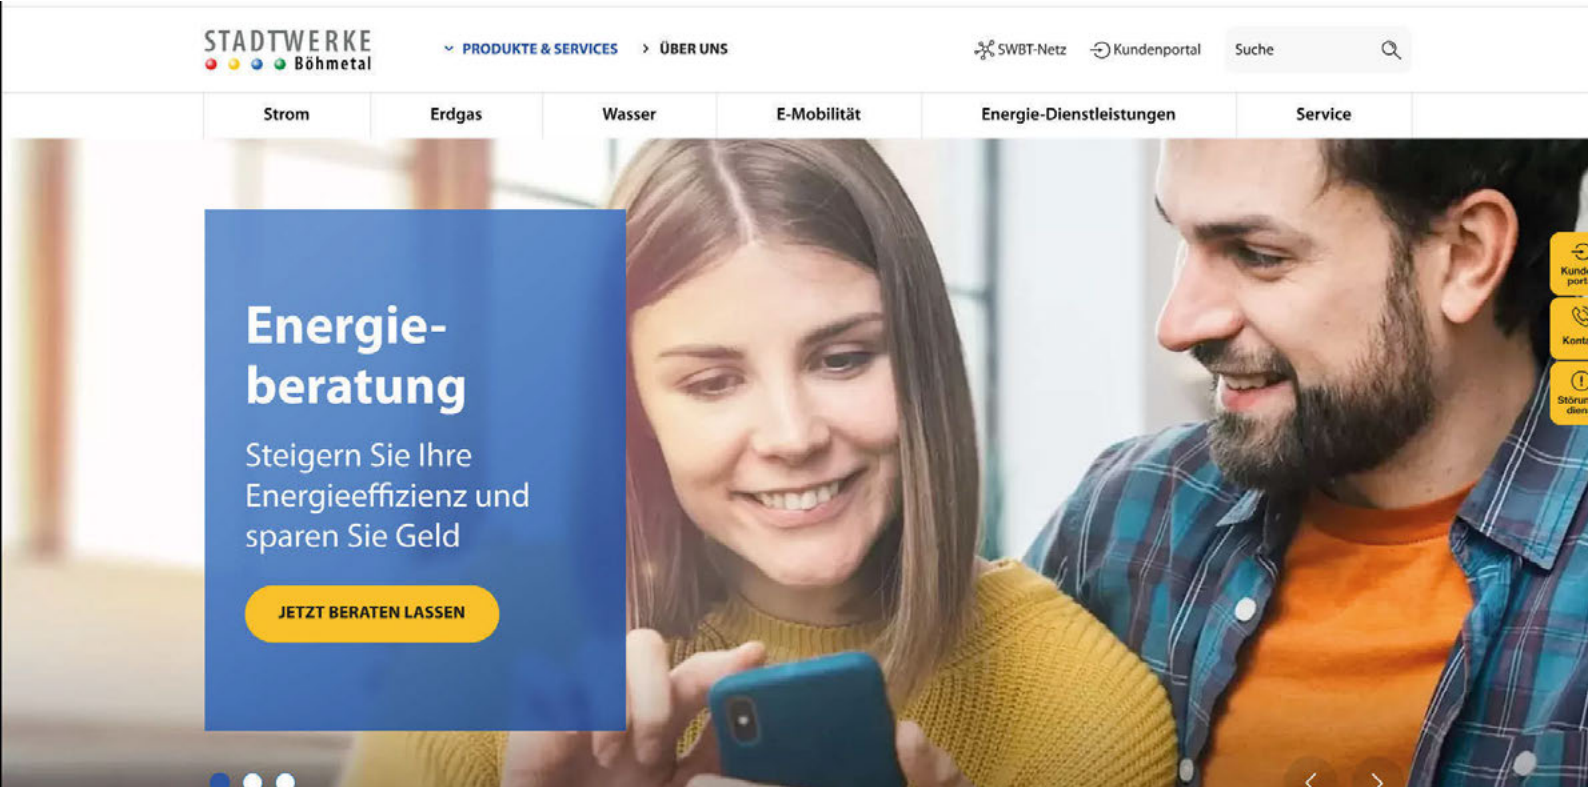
STADTWERKE Böhmetal

PRODUKTE & SERVICES

ÜBER UNS

SWBT-Netz

Kundenportal

Suche

Strom

Erdgas

Wasser

E-Mobilität

Energie-Dienstleistungen

Service

Energieberatung

Steigern Sie Ihre Energieeffizienz und sparen Sie Geld

JETZT BERATEN LASSEN

Kund port

Kont

Störu dien